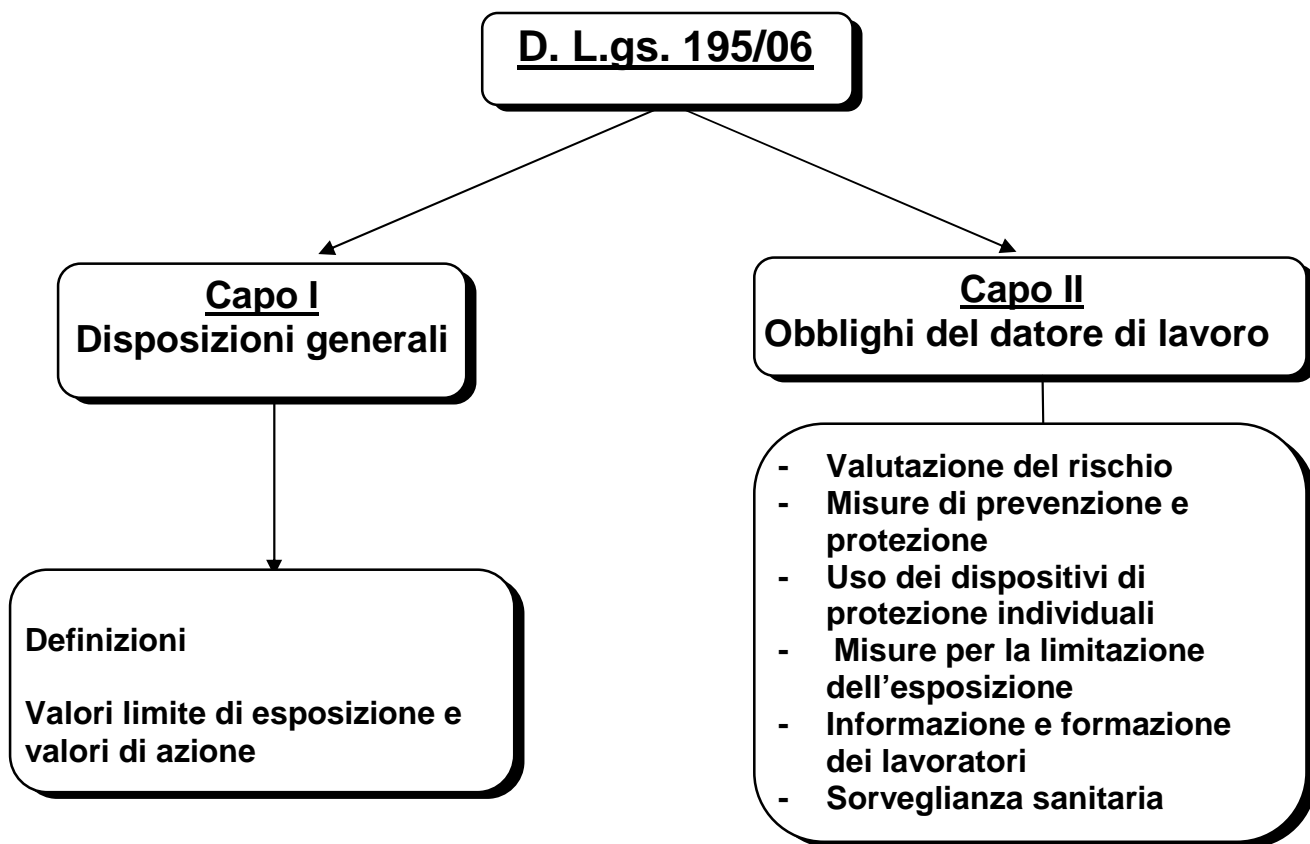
D. L.gs. 195/06

Capo I
Disposizioni generali

Definizioni

Valori limite di esposizione e valori di azione

Capo II
Obblighi del datore di lavoro

- Valutazione del rischio
- Misure di prevenzione e protezione
- Uso dei dispositivi di protezione individuali
- Misure per la limitazione dell'esposizione
- Informazione e formazione dei lavoratori
- Sorveglianza sanitaria